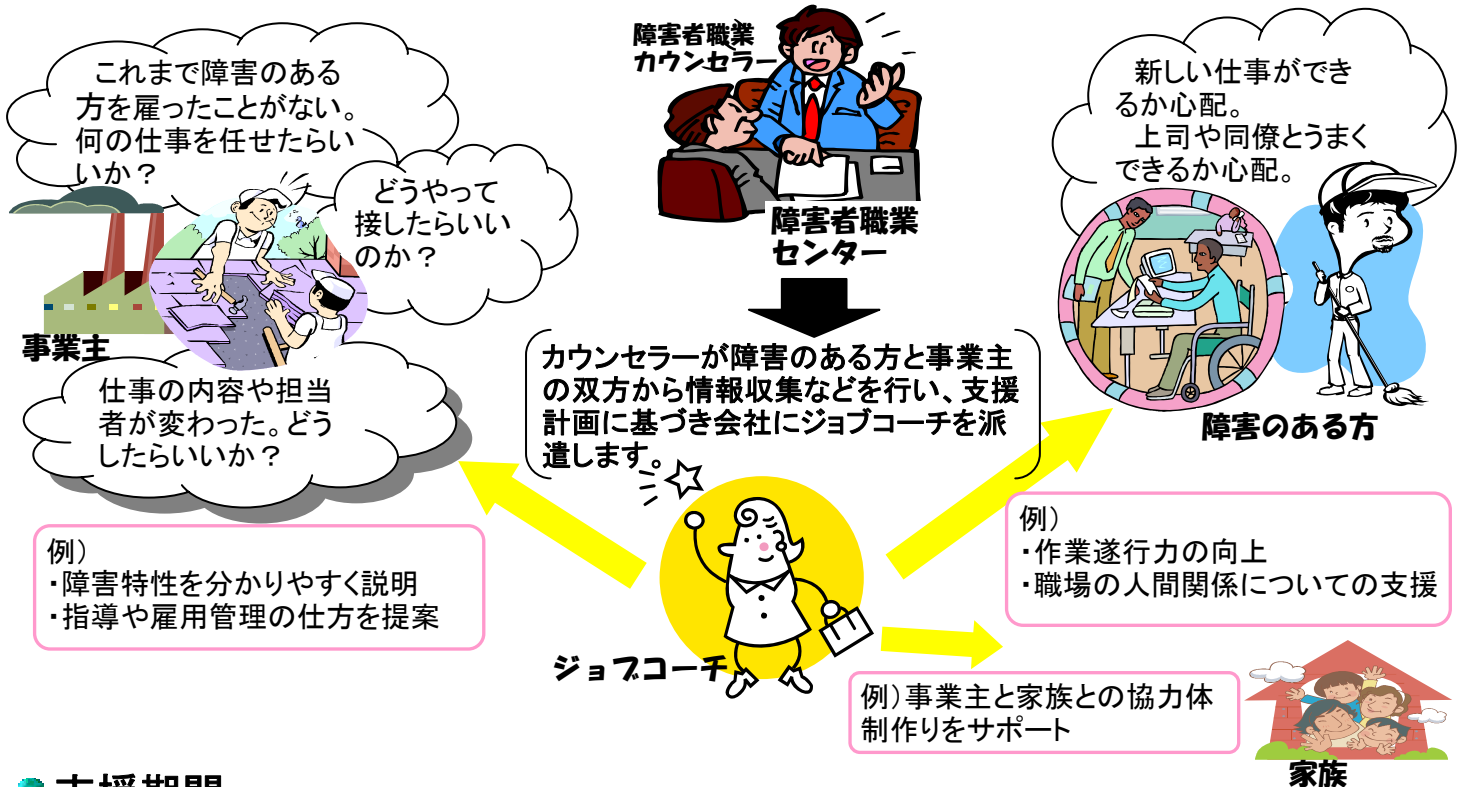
これまで障害のある方を雇ったことがない。何の仕事を任せたらいいか？

どうやって接したらいいのか？

事業主

仕事の内容や担当者が変わった。どうしたらいいか？

例）
・障害特性を分かりやすく説明
・指導や雇用管理の仕方を提案

障害者職業カウンセラー

障害者職業センター

カウンセラーが障害のある方と事業主の双方から情報収集などを行い、支援計画に基づき会社にジョブコーチを派遣します。

ジョブコーチ

新しい仕事ができるか心配。
上司や同僚とうまくできるか心配。

障害のある方

例）
・作業遂行力の向上
・職場の人間関係についての支援

例）事業主と家族との協力体制作りをサポート

家族

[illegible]